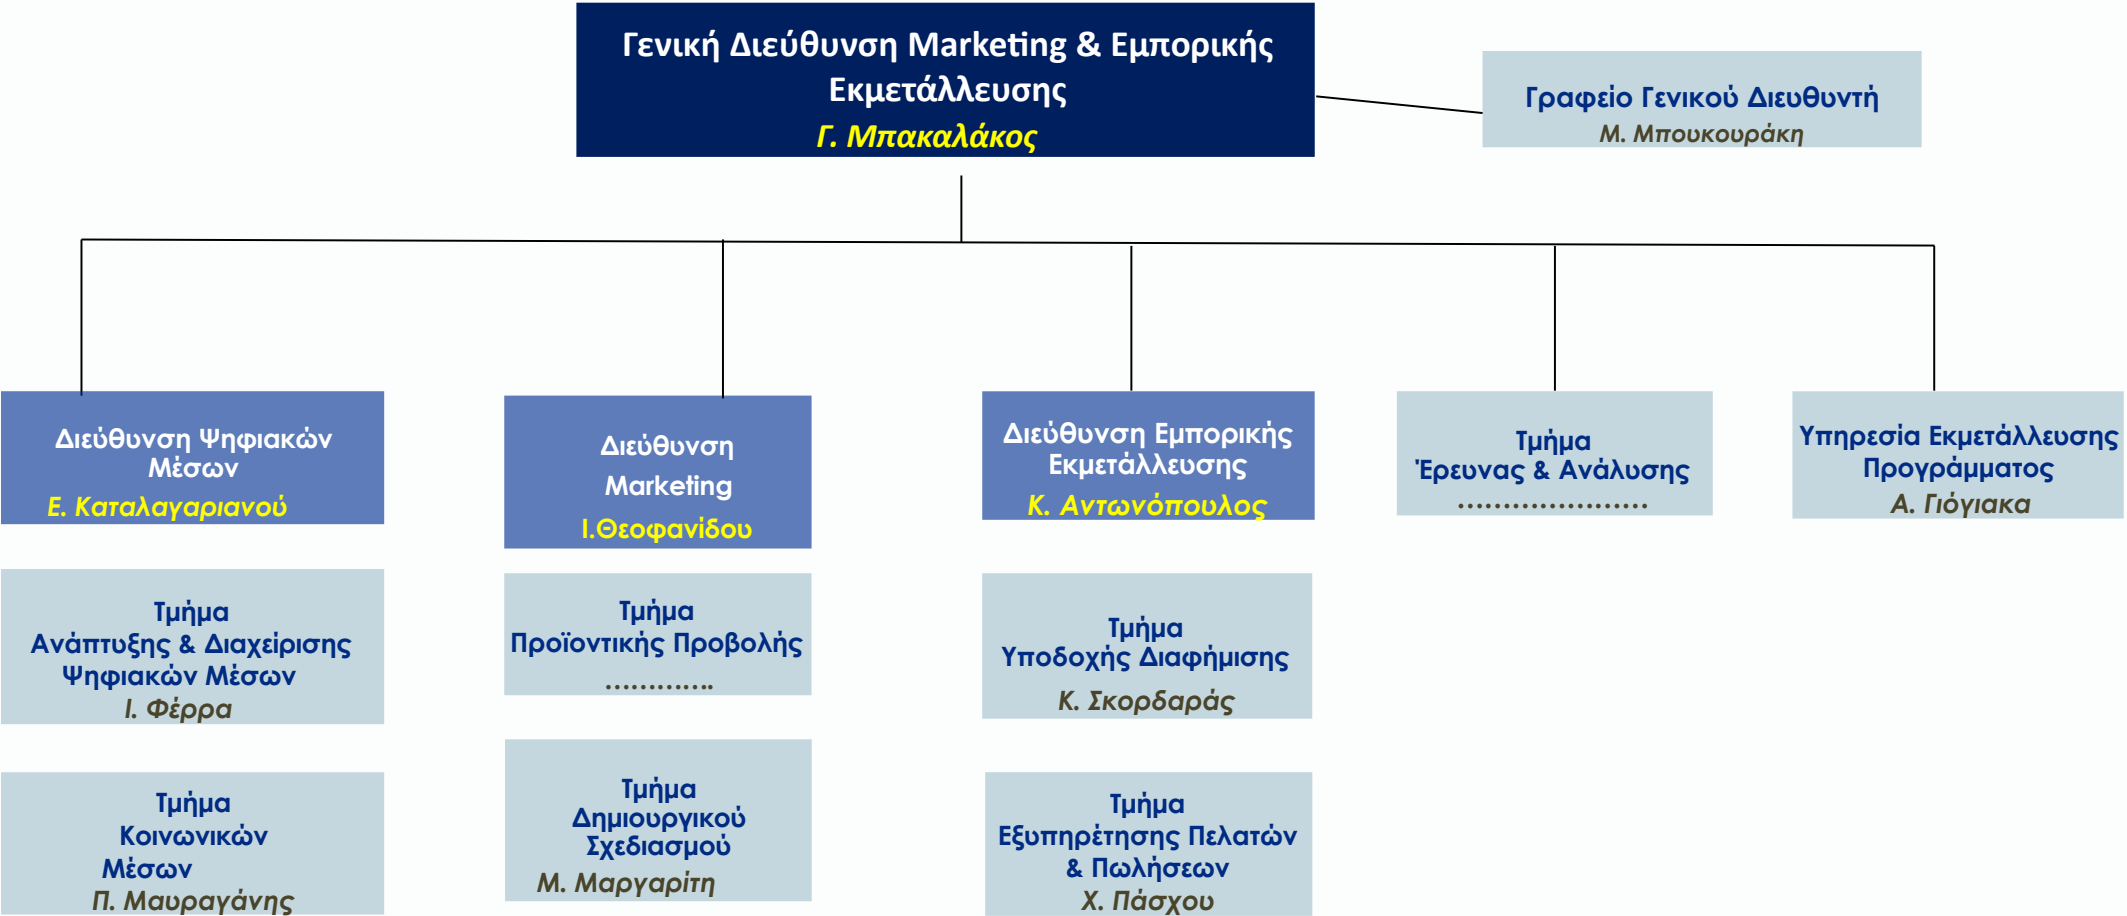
Γενική Διεύθυνση Marketing & Εμπορικής Εκμετάλλευσης
Γ. Μπακαλάκος

Γραφείο Γενικού Διευθυντή
Μ. Μπουκουράκη

Διεύθυνση Ψηφιακών Μέσων
Ε. Καταλαγαριανού

Διεύθυνση Marketing
Ι.Θεοφανίδου

Διεύθυνση Εμπορικής Εκμετάλλευσης
Κ. Αντωνόπουλος

Τμήμα Έρευνας & Ανάλυσης
.....................

Υπηρεσία Εκμετάλλευσης Προγράμματος
Α. Γιόγιακα

Τμήμα Ανάπτυξης & Διαχείρισης Ψηφιακών Μέσων
Ι. Φέρρα

Τμήμα Κοινωνικών Μέσων
Π. Μαυραγάνης

Τμήμα Προϊοντικής Προβολής
.............

Τμήμα Δημιουργικού Σχεδιασμού
Μ. Μαργαρίτη

Τμήμα Υποδοχής Διαφήμισης
Κ. Σκορδαράς

Τμήμα Εξυπηρέτησης Πελατών & Πωλήσεων
Χ. Πάσχου